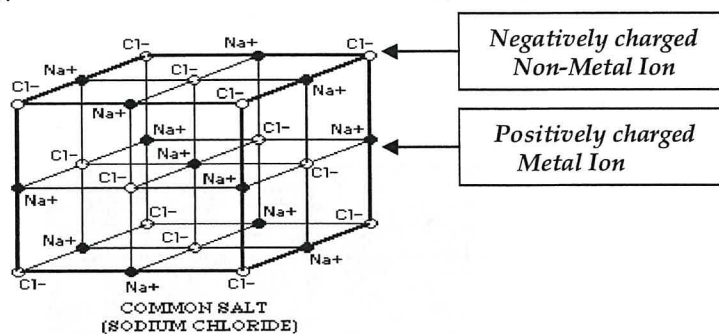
Cl- Na+ Cl-
Na+ Cl- Na+
Cl- Cl- Na+
Na+ Na+ Cl- Na+
Cl- Na+ Cl-
Na+ Cl- Na+ Cl-
Cl- Na+
Na+ Cl- Na+ Cl-
Cl- Na+
Cl- Na+ Cl-

COMMON SALT
(SODIUM CHLORIDE)

Negatively charged Non-Metal Ion

Positively charged Metal Ion